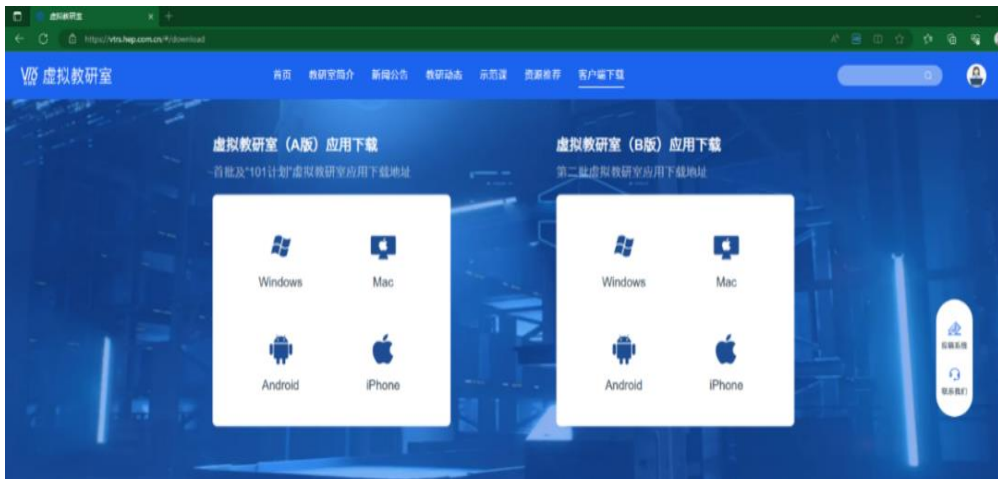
虚拟教研室

https://vtrs.hep.com.cn/#/download

虚拟教研室

首页 教研室简介 新闻公告 教研动态 示范课 资源推荐 客户端下载

虚拟教研室（A版）应用下载

首批及"101计划"虚拟教研室应用下载地址

Windows Mac

Android iPhone

虚拟教研室（B版）应用下载

第二批虚拟教研室应用下载地址

Windows Mac

Android iPhone

后台系统

联系我们